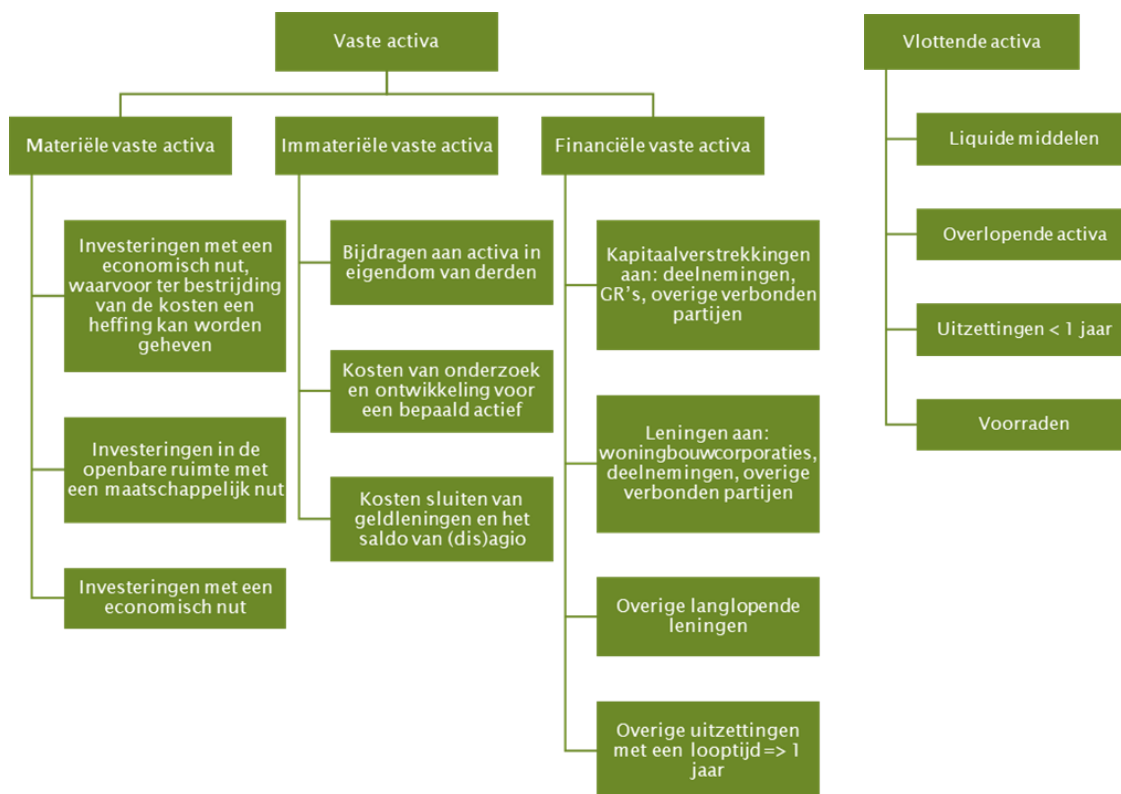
Vaste activa

Materiële vaste activa

Investeringen met een economisch nut, waarvoor ter bestrijding van de kosten een heffing kan worden geheven

Investeringen in de openbare ruimte met een maatschappelijk nut

Investeringen met een economisch nut

Immateriële vaste activa

Bijdragen aan activa in eigendom van derden

Kosten van onderzoek en ontwikkeling voor een bepaald actief

Kosten sluiten van geldleningen en het saldo van (dis)agio

Financiële vaste activa

Kapitaalverstrekkingen aan: deelnemingen, GR's, overige verbonden partijen

Leningen aan: woningbouwcorporaties, deelnemingen, overige verbonden partijen

Overige langlopende leningen

Overige uitzettingen met een looptijd => 1 jaar

Vlottende activa

Liquide middelen

Overlopende activa

Uitzettingen < 1 jaar

Voorraden